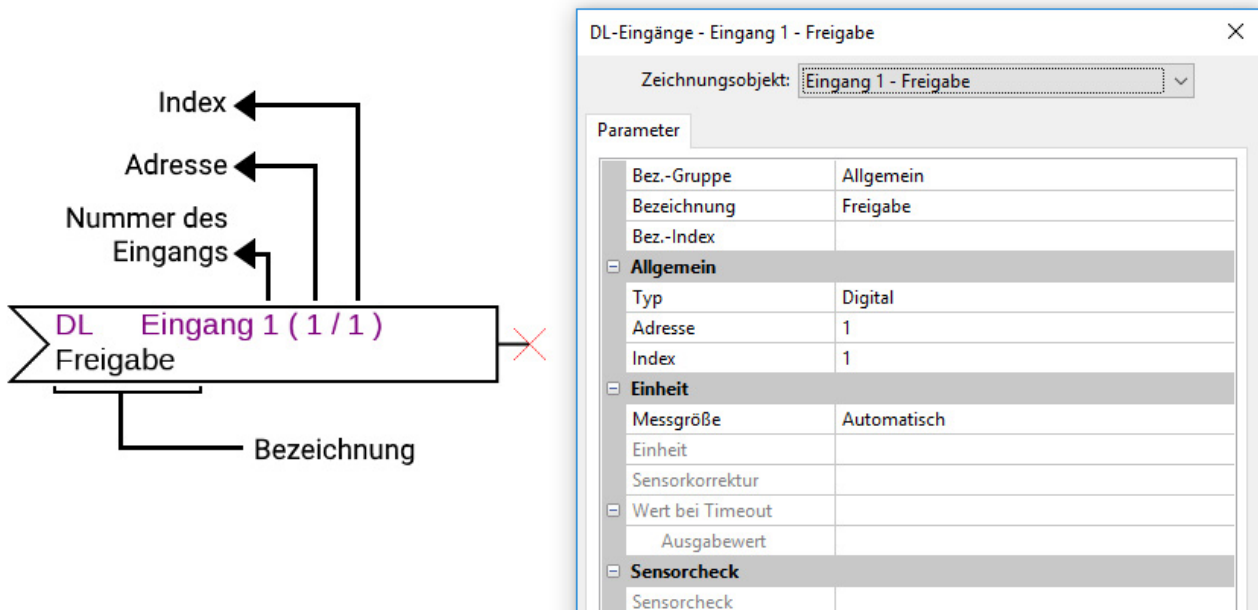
Index

Adresse

Nummer des Eingangs

DL Eingang 1 ( 1 / 1 )
Freigabe

Bezeichnung

DL-Eingänge - Eingang 1 - Freigabe ×

Zeichnungsobjekt: Eingang 1 - Freigabe

Parameter

| | |
|---|---|
| Bez.-Gruppe | Allgemein |
| Bezeichnung | Freigabe |
| Bez.-Index | |
| ⊟ Allgemein | |
| Typ | Digital |
| Adresse | 1 |
| Index | 1 |
| ⊟ Einheit | |
| Messgröße | Automatisch |
| Einheit | |
| Sensorkorrektur | |
| ⊟ Wert bei Timeout | |
| Ausgabewert | |
| ⊟ Sensorcheck | |
| Sensorcheck | |